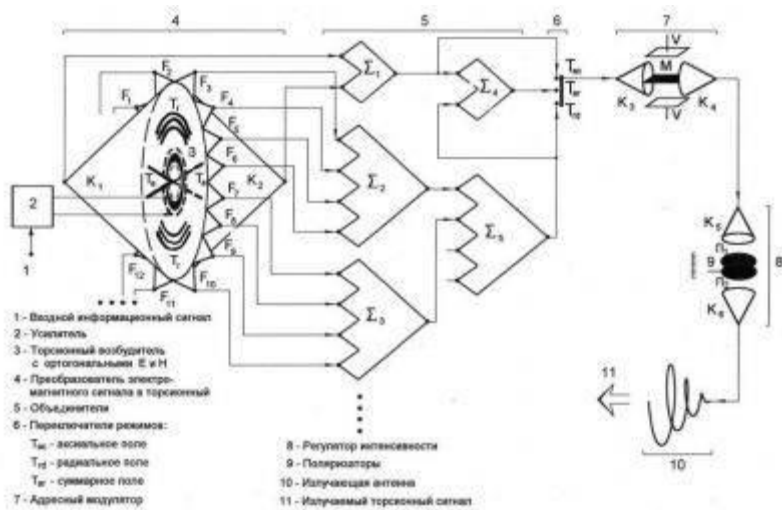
4
5
6
7
$F_1$
$F_2$
$F_3$
$F_4$
$F_5$
$F_6$
$F_7$
$F_8$
$F_9$
$F_{10}$
$F_{11}$
$F_{12}$
$K_1$
$K_2$
$T_1$
$T_2$
$T_3$
$T_4$
3
2
1
$\Sigma_1$
$\Sigma_2$
$\Sigma_3$
$\Sigma_4$
$\Sigma_5$
$T_{ac}$
$T_{\Sigma F}$
$T_{rd}$
$K_3$
M
$K_4$
V
V
$K_5$
$\Pi_1$
9
$\Pi_2$
$K_6$
8
11
10

1 - Входной информационный сигнал
2 - Усилитель
3 - Торсионный возбудитель с ортогональными E и H
4 - Преобразователь электромагнитного сигнала в торсионный
5 - Объединители
6 - Переключатели режимов:
$T_{ac}$ - аксиальное поле
$T_{rd}$ - радиальное поле
$T_{\Sigma F}$ - суммарное поле
7 - Адресный модулятор
8 - Регулятор интенсивности
9 - Поляризаторы
10 - Излучающая антенна
11 - Излучаемый торсионный сигнал